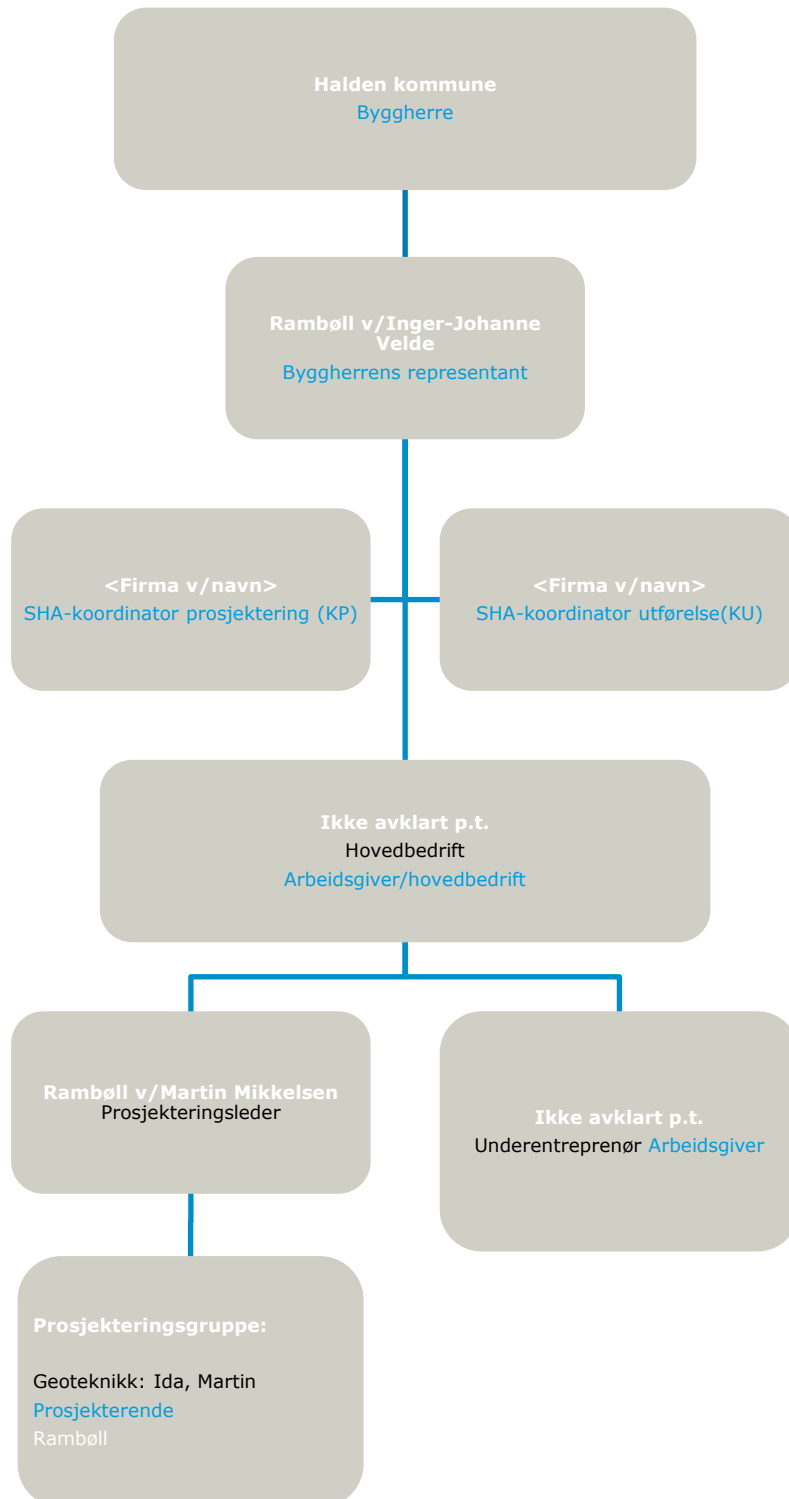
Halden kommune
Byggherre

Rambøll v/Inger-Johanne Velde
Byggherrens representant

<Firma v/navn>
SHA-koordinator prosjektering (KP)

<Firma v/navn>
SHA-koordinator utførelse(KU)

Ikke avklart p.t.
Hovedbedrift
Arbeidsgiver/hovedbedrift

Rambøll v/Martin Mikkelsen
Prosjekteringsleder

Ikke avklart p.t.
Underentreprenør Arbeidsgiver

Prosjekteringsgruppe:

Geoteknikk: Ida, Martin
Prosjekterende
Rambøll